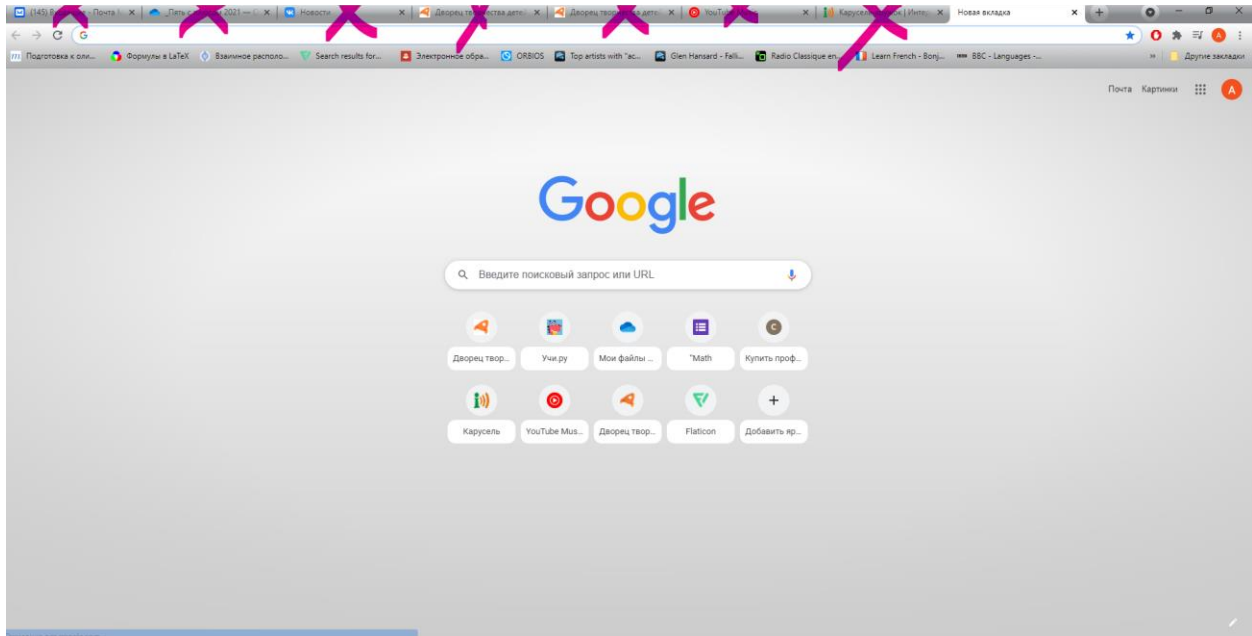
(145) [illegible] - Почта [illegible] × „Пять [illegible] 2021 — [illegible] × Новости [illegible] × Дворец тв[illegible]ства дете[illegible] × Дворец тво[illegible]а дете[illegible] × YouTu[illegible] × Карусел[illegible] | Интер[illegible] × Новая вкладка ×

G

Подготовка к оли... Формулы в LaTeX Взаимное располо... Search results for... Электронное обра... ORBIOS Top artists with "ac... Glen Hansard - Falli... Radio Classique en... Learn French - Bonj... BBC - Languages -... » Другие закладки

Почта Картинки A

Google

Введите поисковый запрос или URL

Дворец твор... Учи.ру Мои файлы ... "Math Купить проф...

Карусель YouTube Mus... Дворец твор... Flaticon Добавить яр...